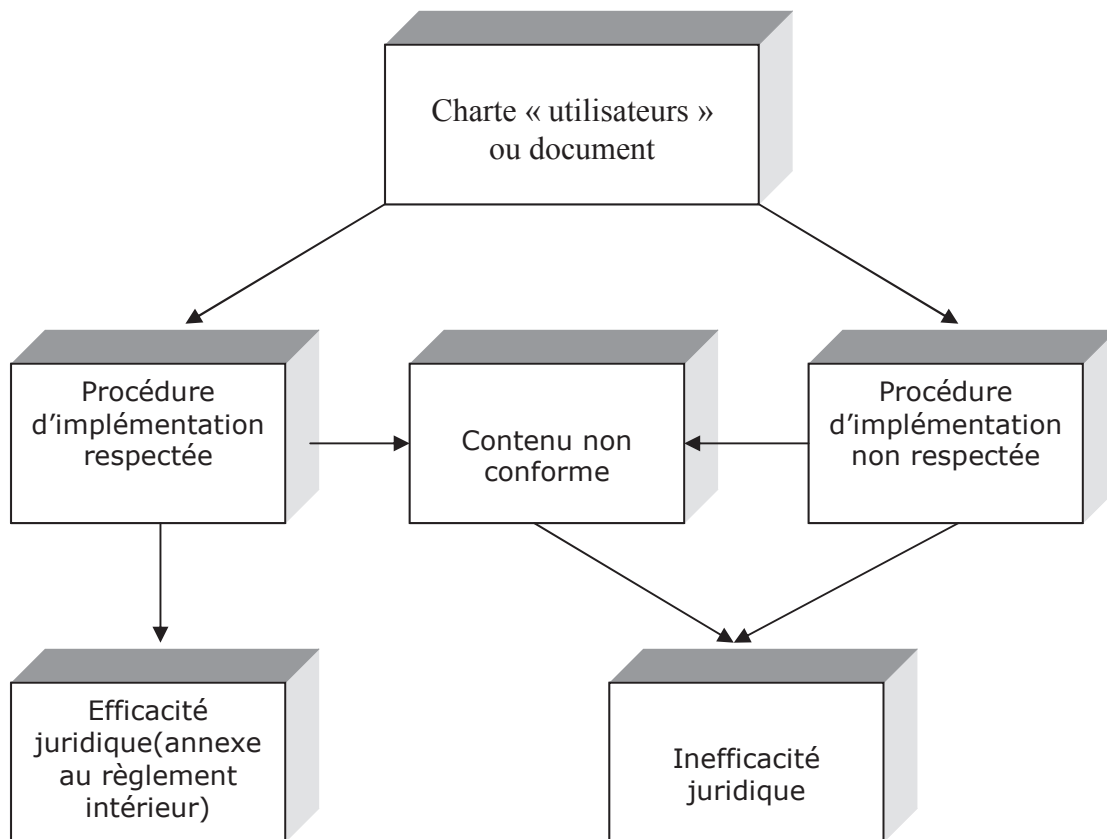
Charte « utilisateurs » ou document

Procédure d'implémentation respectée

Contenu non conforme

Procédure d'implémentation non respectée

Efficacité juridique(annexe au règlement intérieur)

Inefficacité juridique